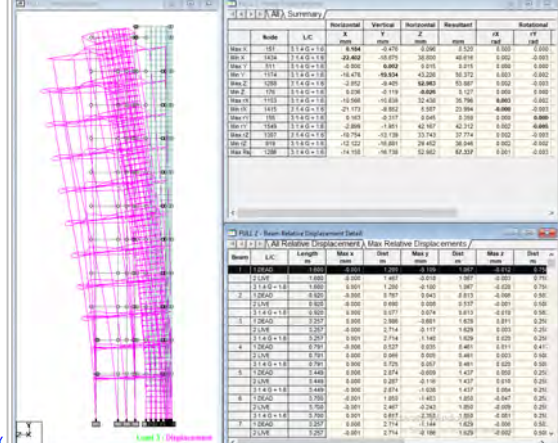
All Summary

| | Node | L/C | Horizontal X mm | Vertical Y mm | Horizontal Z mm | Resultant mm | Rotational rX rad | rY rad |
|---|---|---|---|---|---|---|---|---|
| Max X | 151 | 3 1.4 G + 1.6 | 0.104 | -0.476 | 0.096 | 0.520 | 0.000 | -0.000 |
| Min X | 1434 | 3 1.4 G + 1.6 | -22.402 | -10.075 | 38.800 | 46.016 | 0.002 | -0.003 |
| Max Y | 511 | 3 1.4 G + 1.6 | -0.006 | 0.002 | 0.015 | 0.015 | 0.000 | 0.000 |
| Min Y | 1574 | 3 1.4 G + 1.6 | -16.476 | -15.934 | 43.226 | 50.372 | 0.003 | -0.002 |
| Max Z | 1265 | 3 1.4 G + 1.6 | -2.852 | -9.405 | 52.983 | 53.887 | 0.002 | -0.003 |
| Min Z | 170 | 3 1.4 G + 1.6 | 0.036 | -0.119 | -0.026 | 0.127 | 0.000 | 0.000 |
| Max rX | 1153 | 3 1.4 G + 1.6 | -10.566 | -10.838 | 32.438 | 35.796 | 0.003 | -0.002 |
| Min rX | 1415 | 3 1.4 G + 1.6 | -21.173 | -8.652 | 5.587 | 23.994 | -0.000 | -0.001 |
| Max rY | 155 | 3 1.4 G + 1.6 | 0.163 | -0.317 | 0.045 | 0.359 | 0.000 | 0.000 |
| Min rY | 1549 | 3 1.4 G + 1.6 | -2.806 | -1.851 | 42.167 | 42.312 | 0.002 | -0.005 |
| Max rZ | 1307 | 3 1.4 G + 1.6 | -18.754 | -13.159 | 13.743 | 37.774 | 0.002 | -0.003 |
| Min rZ | 919 | 3 1.4 G + 1.6 | -12.122 | -16.881 | 29.452 | 36.046 | 0.002 | -0.002 |
| Max Rs | 1288 | 3 1.4 G + 1.6 | -14.158 | -16.739 | 52.662 | 57.337 | 0.001 | -0.003 |

FULL Z - Beam Relative Displacement Detail

All Relative Displacement / Max Relative Displacements

| Beam | L/C | Length m | Max x mm | Dist m | Max y mm | Dist m | Max z mm | Max rs |
|---|---|---|---|---|---|---|---|---|
| 1 | 1 DEAD | 1.600 | -0.001 | 1.200 | -0.109 | 1.067 | -0.012 | 0.75 |
| | 2 LIVE | 1.600 | -0.000 | 1.467 | -0.018 | 1.067 | -0.003 | 0.75 |
| | 3 1.4 G + 1.6 | 1.600 | 0.001 | 1.200 | -0.180 | 1.067 | -0.020 | 0.75 |
| 2 | 1 DEAD | 6.020 | -0.000 | 0.787 | 0.043 | 3.613 | -0.090 | 0.50 |
| | 2 LIVE | 6.020 | -0.000 | 0.000 | 0.006 | 3.537 | -0.001 | 0.50 |
| | 3 1.4 G + 1.6 | 6.020 | 0.000 | 0.077 | 0.074 | 3.613 | -0.019 | 0.56 |
| 3 | 1 DEAD | 3.257 | 0.000 | 2.986 | -0.601 | 1.629 | 0.011 | 0.25 |
| | 2 LIVE | 3.257 | -0.000 | 2.714 | -0.117 | 1.629 | 0.003 | 0.25 |
| | 3 1.4 G + 1.6 | 3.257 | 0.000 | 2.714 | -1.140 | 1.629 | 0.020 | 0.25 |
| 4 | 1 DEAD | 0.791 | -0.000 | 0.527 | 0.035 | 0.461 | 0.011 | 0.41 |
| | 2 LIVE | 0.791 | 0.000 | 0.069 | 0.005 | 0.461 | 0.003 | 0.50 |
| | 3 1.4 G + 1.6 | 0.791 | 0.000 | 0.725 | 0.057 | 0.461 | 0.020 | 0.50 |
| 5 | 1 DEAD | 3.449 | 0.000 | 2.874 | -0.659 | 1.437 | 0.010 | 0.25 |
| | 2 LIVE | 3.449 | 0.000 | 0.287 | -0.118 | 1.437 | 0.010 | 0.25 |
| | 3 1.4 G + 1.6 | 3.449 | -0.000 | 2.874 | -1.036 | 1.437 | 0.004 | 0.25 |
| 6 | 1 DEAD | 3.700 | -0.001 | 1.850 | -1.463 | 1.850 | -0.047 | 0.25 |
| | 2 LIVE | 3.700 | -0.001 | 2.467 | -0.243 | 1.850 | -0.009 | 0.25 |
| | 3 1.4 G + 1.6 | 3.700 | -0.001 | 1.850 | -2.437 | 1.850 | -0.081 | 0.25 |
| 7 | 1 DEAD | 3.257 | 0.000 | 2.714 | -1.144 | 1.629 | -0.006 | 0.25 |
| | 2 LIVE | 3.257 | 0.001 | 2.714 | -0.186 | 1.629 | -0.002 | 0.25 |

Load 3 : Displacement